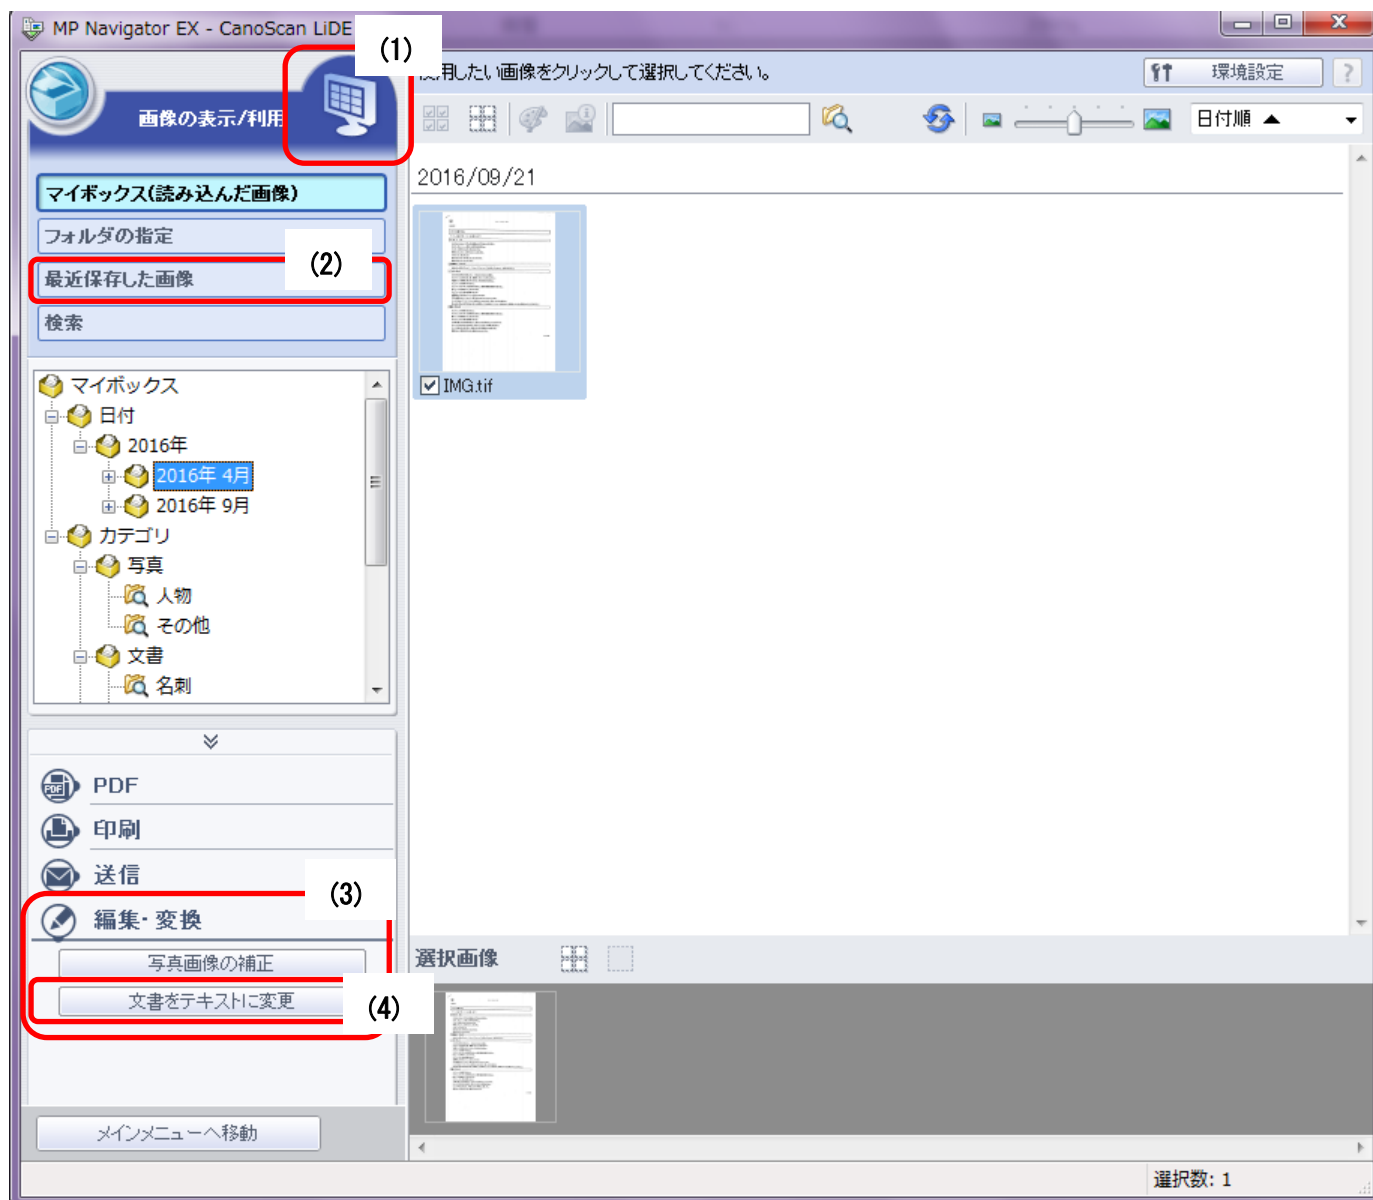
MP Navigator EX - CanoScan LiDE

(1)

画像の表示/利用

使用したい画像をクリックして選択してください。

環境設定

?

日付順

2016/09/21

IMG.tif

マイボックス(読み込んだ画像)

フォルダの指定

最近保存した画像

(2)

検索

マイボックス
日付
2016年
2016年 4月
2016年 9月
カテゴリ
写真
人物
その他
文書
名刺

PDF

印刷

送信

(3)

編集・変換

写真画像の補正

文書をテキストに変更

(4)

選択画像

メインメニューへ移動

選択数: 1